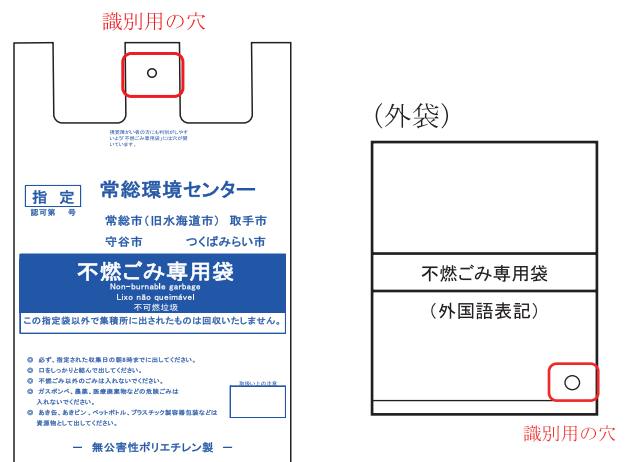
識別用の穴

視覚障がい者の方にも判別がしやすいように「不燃ごみ専用袋」には穴が開いています。

指定
認可第　号

常総環境センター
常総市（旧水海道市）取手市
守谷市　つくばみらい市

不燃ごみ専用袋
Non-burnable garbage
Lixo não queimável
不可燃垃圾

この指定袋以外で集積所に出されたものは回収いたしません。

◎ 必ず、指定された収集日の朝8時までに出してください。
◎ 口をしっかりと結んで出してください。
◎ 不燃ごみ以外のごみは入れないでください。
◎ ガスボンベ、農薬、医療廃棄物などの危険ごみは入れないでください。
◎ あき缶、あきビン、ペットボトル、プラスチック製容器包装などは資源物として出してください。

取扱い上の注意

ー 無公害性ポリエチレン製 ー

（外袋）

不燃ごみ専用袋

（外国語表記）

識別用の穴